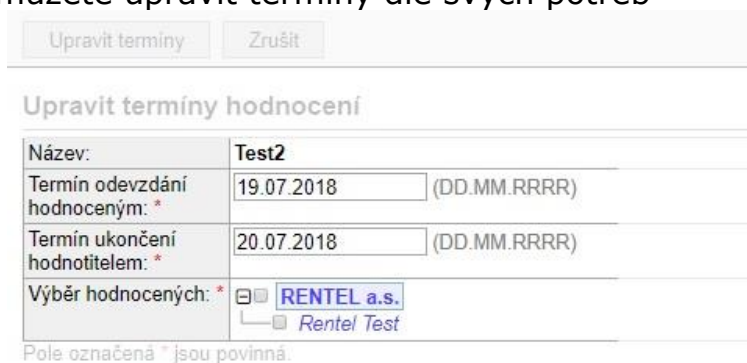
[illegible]

Upravit termíny Zrušit

Upravit termíny hodnocení

| Název: | Test2 |
|---|---|
| Termín odevzdání hodnoceným: * | 19.07.2018 (DD.MM.RRRR) |
| Termín ukončení hodnotitelem: * | 20.07.2018 (DD.MM.RRRR) |
| Výběr hodnocených: * | RENTEL a.s. Rentel Test |

Pole označená * jsou povinná.